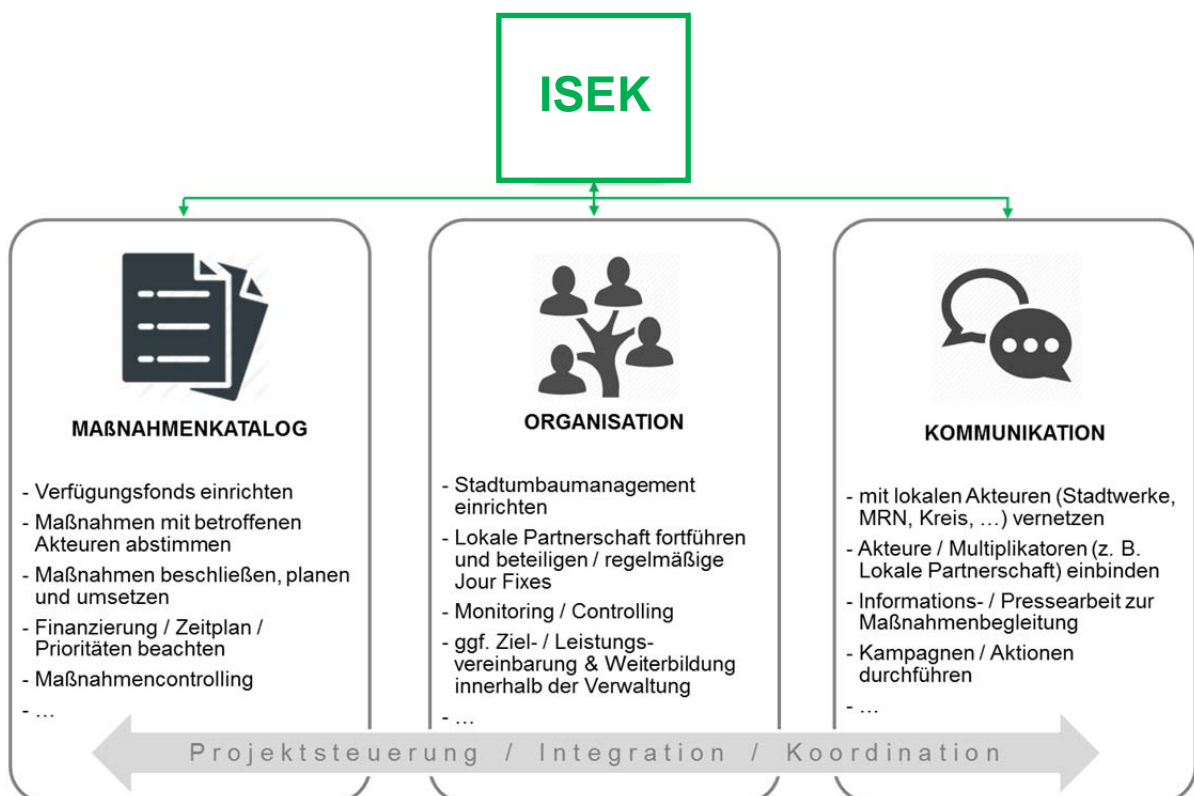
ISEK

MAßNAHMENKATALOG

- Verfügungsfonds einrichten
- Maßnahmen mit betroffenen Akteuren abstimmen
- Maßnahmen beschließen, planen und umsetzen
- Finanzierung / Zeitplan / Prioritäten beachten
- Maßnahmencontrolling
- …

ORGANISATION

- Stadtumbaumanagement einrichten
- Lokale Partnerschaft fortführen und beteiligen / regelmäßige Jour Fixes
- Monitoring / Controlling
- ggf. Ziel- / Leistungsvereinbarung & Weiterbildung innerhalb der Verwaltung
- …

KOMMUNIKATION

- mit lokalen Akteuren (Stadtwerke, MRN, Kreis, …) vernetzen
- Akteure / Multiplikatoren (z. B. Lokale Partnerschaft) einbinden
- Informations- / Pressearbeit zur Maßnahmenbegleitung
- Kampagnen / Aktionen durchführen
- …

Projektsteuerung / Integration / Koordination